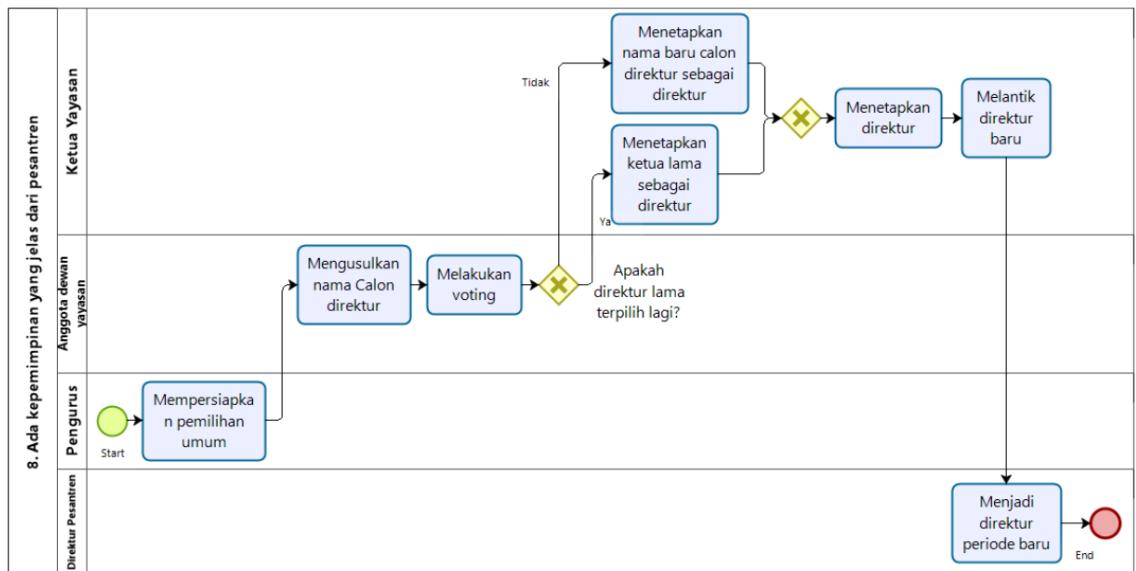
8. Ada kepemimpinan yang jelas dari pesantren

Ketua Yayasan

Anggota dewan yayasan

Pengurus

Direktur Pesantren

Start

Mempersiapkan pemilihan umum

Mengusulkan nama Calon direktur

Melakukan voting

Apakah direktur lama terpilih lagi?

Tidak

Ya

Menetapkan nama baru calon direktur sebagai direktur

Menetapkan ketua lama sebagai direktur

Menetapkan direktur

Melantik direktur baru

Menjadi direktur periode baru

End